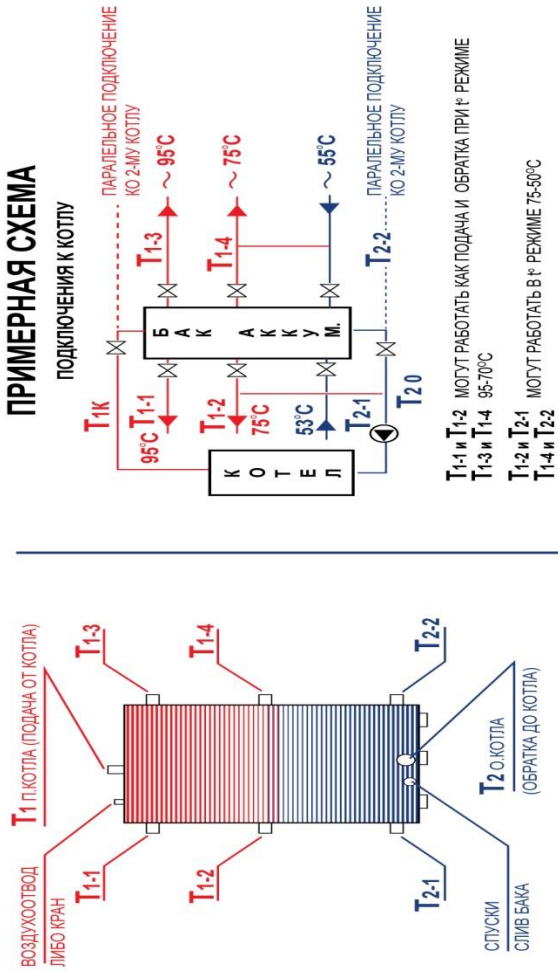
ВОЗДУХООТВОД
ЛИБО КРАН

T1 П.КОТЛА (ПОДАЧА ОТ КОТЛА)

T1-3

T1-4

T1-1

T1-2

T2-2

T2 О.КОТЛА
(ОБРАТКА ДО КОТЛА)

T2-1

СПУСКИ
СЛИВ БАКА

ПРИМЕРНАЯ СХЕМА
ПОДКЛЮЧЕНИЯ К КОТЛУ

ПАРАЛЕЛЬНОЕ ПОДКЛЮЧЕНИЕ
КО 2-МУ КОТЛУ

T1K

T1-3 ~ 95°C

T1-4 ~ 75°C

~ 55°C

95°C T1-1

T1-2
75°C

53°C
T2-1

T2 0

T2-2

ПАРАЛЕЛЬНОЕ ПОДКЛЮЧЕНИЕ
КО 2-МУ КОТЛУ

К
О
Т
Е
Л

Б
А
К

А
К
К
У
М.

T1-1 и T1-2 МОГУТ РАБОТАТЬ КАК ПОДАЧА И ОБРАТКА ПРИ t° РЕЖИМЕ
T1-3 и T1-4 95-70°C

T1-2 и T2-1 МОГУТ РАБОТАТЬ В t° РЕЖИМЕ 75-50°C
T1-4 и T2-2